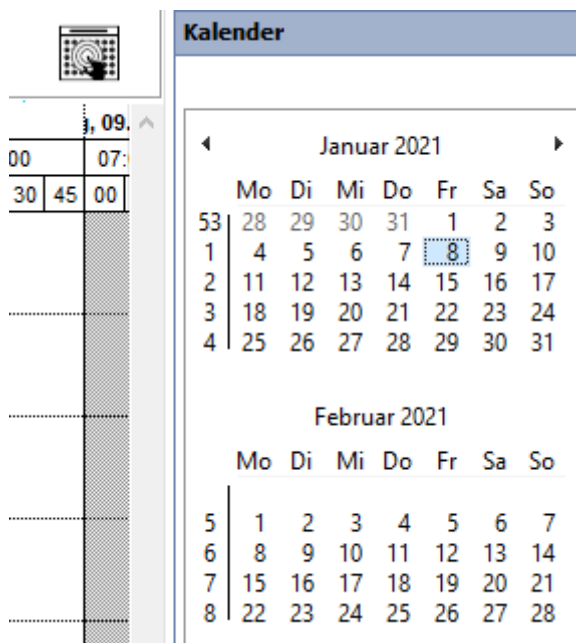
g, 09.
00 | 07:
30 | 45 | 00

Kalender

Januar 2021

| | Mo | Di | Mi | Do | Fr | Sa | So |
|---|---|---|---|---|---|---|---|
| 53 | 28 | 29 | 30 | 31 | 1 | 2 | 3 |
| 1 | 4 | 5 | 6 | 7 | 8 | 9 | 10 |
| 2 | 11 | 12 | 13 | 14 | 15 | 16 | 17 |
| 3 | 18 | 19 | 20 | 21 | 22 | 23 | 24 |
| 4 | 25 | 26 | 27 | 28 | 29 | 30 | 31 |

Februar 2021

| | Mo | Di | Mi | Do | Fr | Sa | So |
|---|---|---|---|---|---|---|---|
| 5 | 1 | 2 | 3 | 4 | 5 | 6 | 7 |
| 6 | 8 | 9 | 10 | 11 | 12 | 13 | 14 |
| 7 | 15 | 16 | 17 | 18 | 19 | 20 | 21 |
| 8 | 22 | 23 | 24 | 25 | 26 | 27 | 28 |